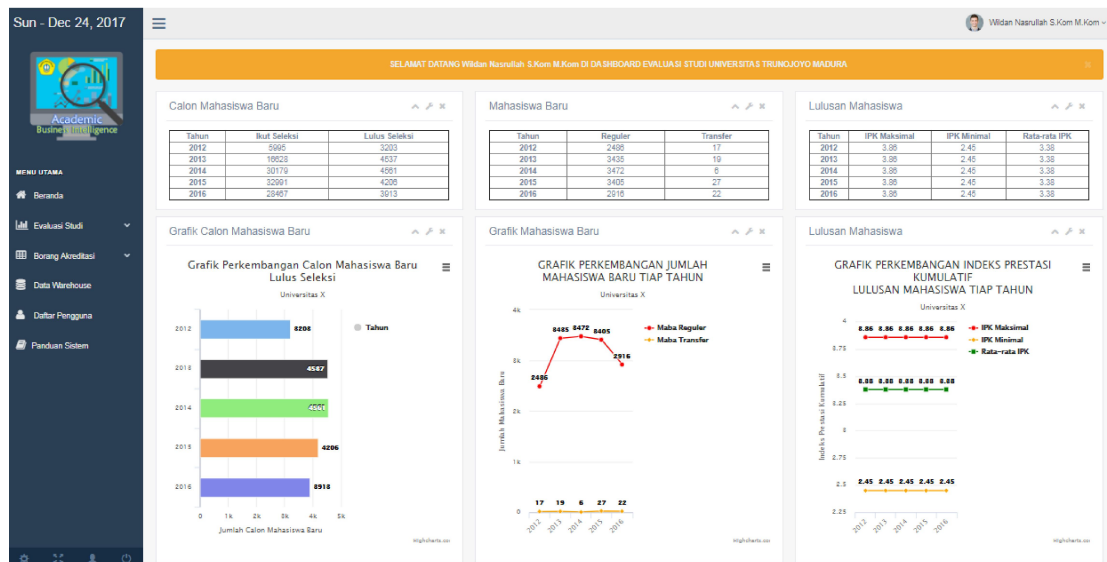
Sun - Dec 24, 2017

Academic
Business Intelligence

MENU UTAMA
Beranda
Evaluasi Studi
Borang Akreditasi
Data Warehouse
Daftar Pengguna
Panduan Sistem

Wildan Nasrullah S.Kom M.Kom

SELAMAT DATANG Wildan Nasrullah S.Kom M.Kom DI DASHBOARD EVALUASI STUDI UNIVERSITAS TRUNOJOYO MADURA

Calon Mahasiswa Baru

| Tahun | Ikut Seleksi | Lulus Seleksi |
|---|---|---|
| 2012 | 5995 | 3203 |
| 2013 | 18628 | 4537 |
| 2014 | 30179 | 4561 |
| 2015 | 32991 | 4206 |
| 2016 | 28457 | 3913 |

Mahasiswa Baru

| Tahun | Reguler | Transfer |
|---|---|---|
| 2012 | 2486 | 17 |
| 2013 | 3435 | 19 |
| 2014 | 3472 | 6 |
| 2015 | 3405 | 27 |
| 2016 | 2916 | 22 |

Lulusan Mahasiswa

| Tahun | IPK Maksimal | IPK Minimal | Rata-rata IPK |
|---|---|---|---|
| 2012 | 3.86 | 2.45 | 3.38 |
| 2013 | 3.86 | 2.45 | 3.38 |
| 2014 | 3.86 | 2.45 | 3.38 |
| 2015 | 3.86 | 2.45 | 3.38 |
| 2016 | 3.86 | 2.45 | 3.38 |

Grafik Calon Mahasiswa Baru

Grafik Perkembangan Calon Mahasiswa Baru Lulus Seleksi
Universitas X
Tahun
2012 3203
2013 4537
2014 4561
2015 4206
2016 3913
0 1k 2k 3k 4k 5k
Jumlah Calon Mahasiswa Baru
Highcharts.com

Grafik Mahasiswa Baru

GRAFIK PERKEMBANGAN JUMLAH MAHASISWA BARU TIAP TAHUN
Universitas X
Maba Reguler
Maba Transfer
4k 3k 2k 1k 0
Jumlah Mahasiswa Baru
2486 3435 3472 3405 2916
17 19 6 27 22
2012 2013 2014 2015 2016
Highcharts.com

Lulusan Mahasiswa

GRAFIK PERKEMBANGAN INDEKS PRESTASI KUMULATIF LULUSAN MAHASISWA TIAP TAHUN
Universitas X
IPK Maksimal
IPK Minimal
Rata-rata IPK
4 3.75 3.5 3.25 3 2.75 2.5 2.25
Indeks Prestasi Kumulatif
3.86 3.86 3.86 3.86 3.86
3.38 3.38 3.38 3.38 3.38
2.45 2.45 2.45 2.45 2.45
2012 2013 2014 2015 2016
Highcharts.com